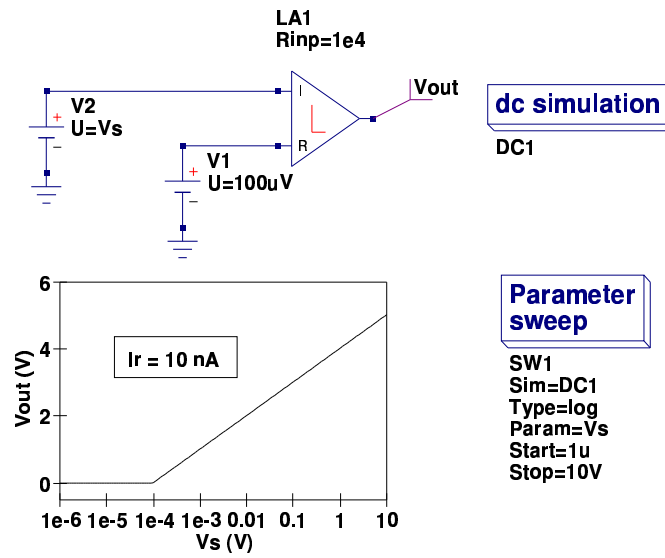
LA1
Rinp=1e4

V2
U=Vs

I
R

Vout

V1
U=100uV

dc simulation

DC1

6
4
2
0

Vout (V)

Ir = 10 nA

1e-6 1e-5 1e-4 1e-3 0.01 0.1 1 10
Vs (V)

Parameter sweep

SW1
Sim=DC1
Type=log
Param=Vs
Start=1u
Stop=10V